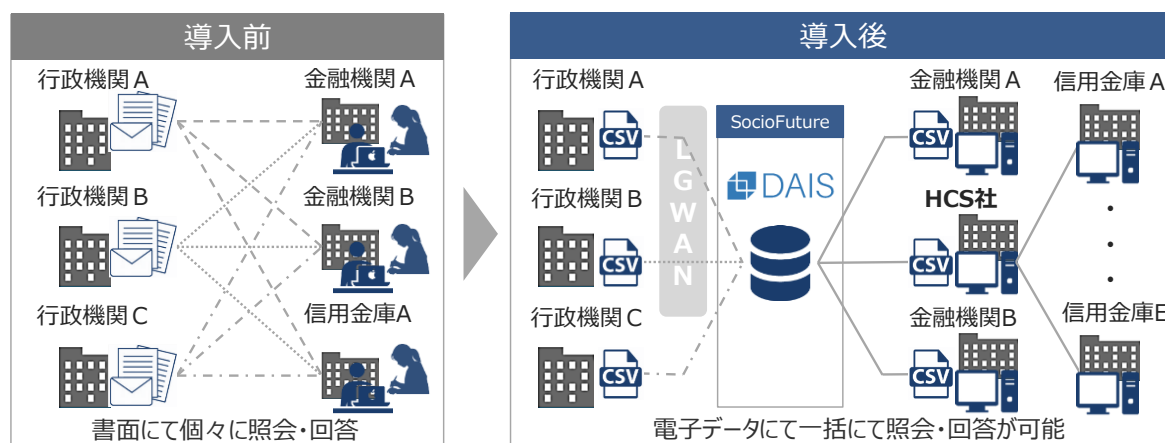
導入前

行政機関A
金融機関A
行政機関B
金融機関B
行政機関C
信用金庫A

書面にて個々に照会・回答

導入後

行政機関A
CSV
行政機関B
CSV
行政機関C
CSV

LGWAN

SocioFuture
DAIS

金融機関A
CSV
HCS社
CSV
金融機関B
CSV

信用金庫A
•
•
•
信用金庫B

電子データにて一括にて照会・回答が可能